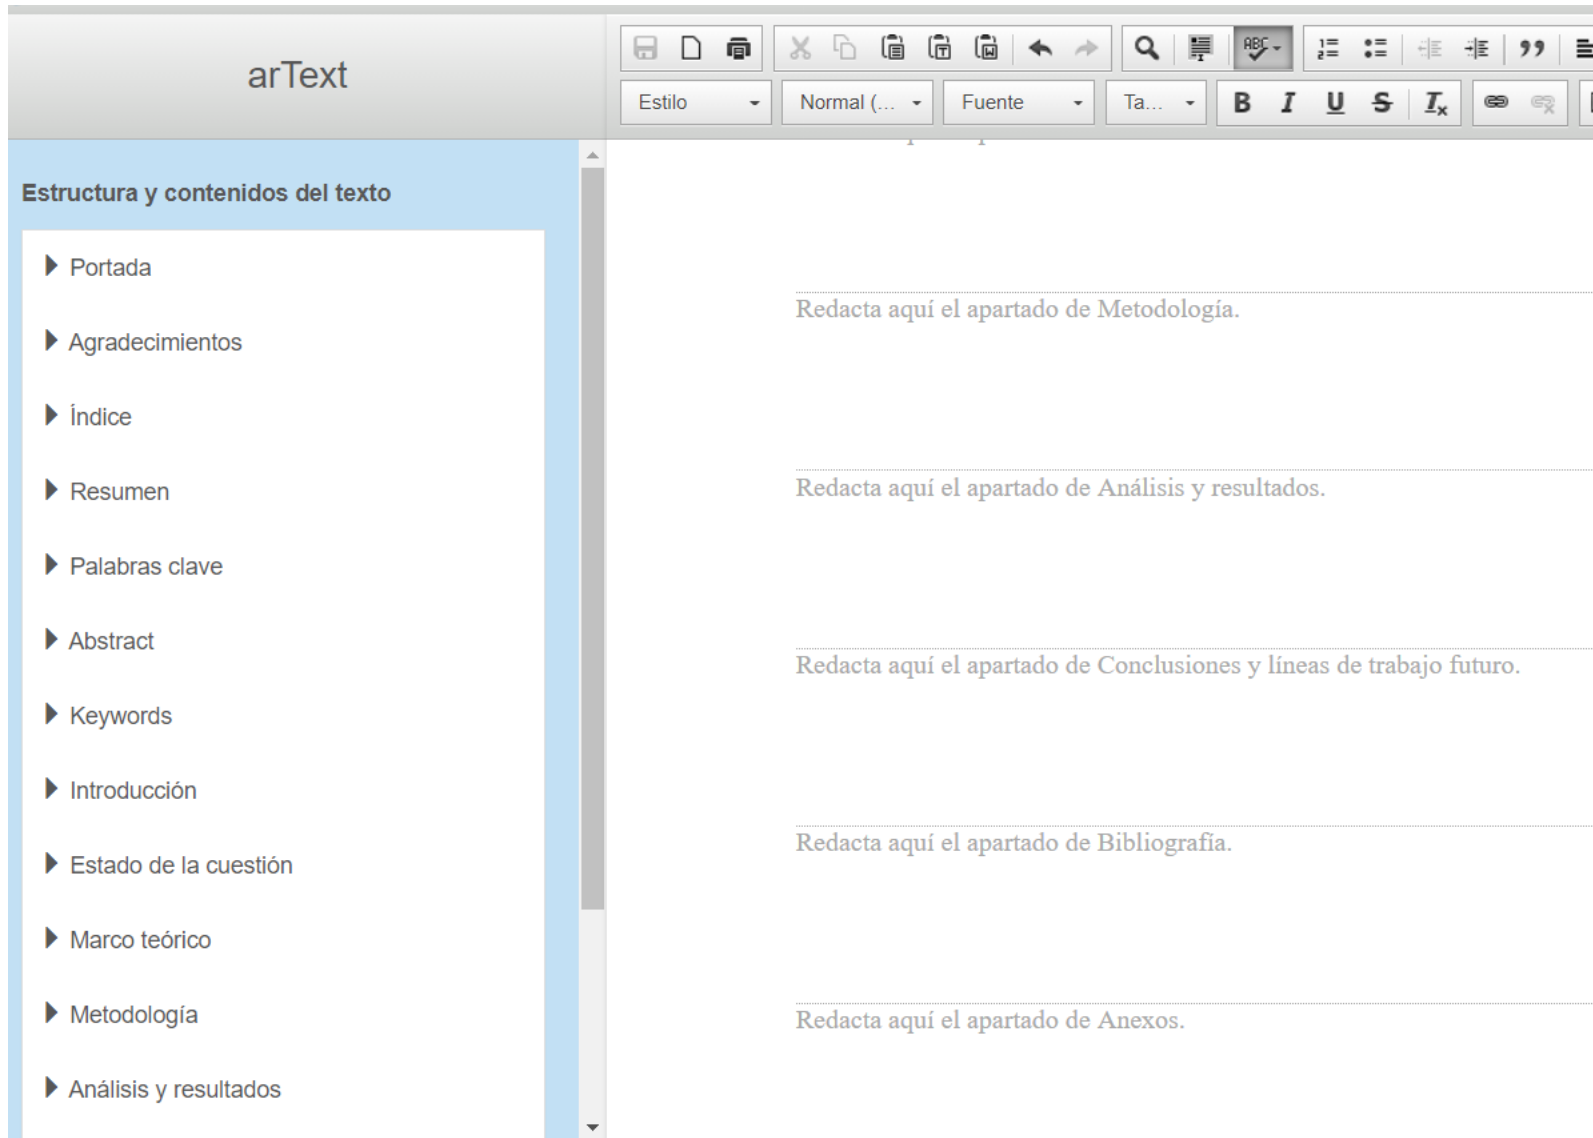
arText

Estilo
Normal (...
Fuente
Ta...
B I U S $I_x$

Estructura y contenidos del texto

Portada

Agradecimientos

Índice

Resumen

Palabras clave

Abstract

Keywords

Introducción

Estado de la cuestión

Marco teórico

Metodología

Análisis y resultados

Redacta aquí el apartado de Metodología.

Redacta aquí el apartado de Análisis y resultados.

Redacta aquí el apartado de Conclusiones y líneas de trabajo futuro.

Redacta aquí el apartado de Bibliografía.

Redacta aquí el apartado de Anexos.